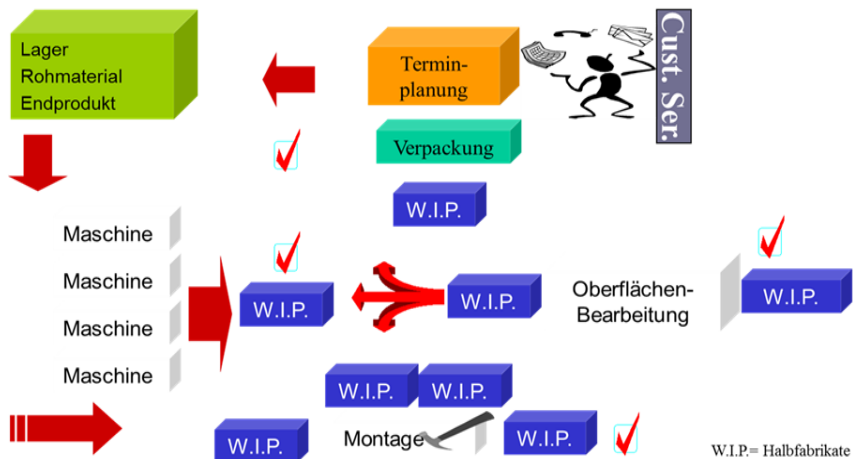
Lager
Rohmaterial
Endprodukt

Terminplanung

Cust. Ser.

Verpackung

W.I.P.

Maschine
Maschine
Maschine
Maschine

W.I.P.

W.I.P.

Oberflächen-Bearbeitung

W.I.P.

W.I.P.
W.I.P.

W.I.P.

Montage

W.I.P.

W.I.P.= Halbfabrikate